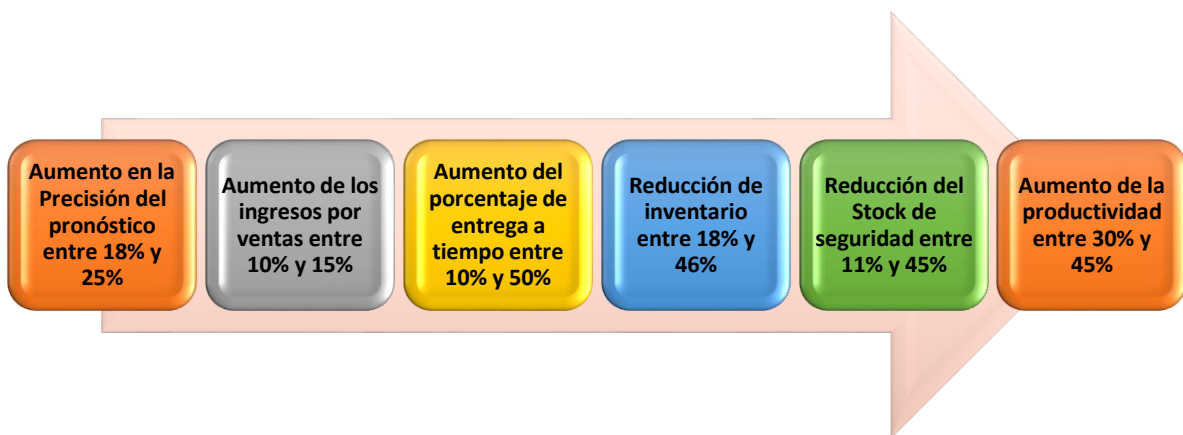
Aumento en la Precisión del pronóstico entre 18% y 25%

Aumento de los ingresos por ventas entre 10% y 15%

Aumento del porcentaje de entrega a tiempo entre 10% y 50%

Reducción de inventario entre 18% y 46%

Reducción del Stock de seguridad entre 11% y 45%

Aumento de la productividad entre 30% y 45%